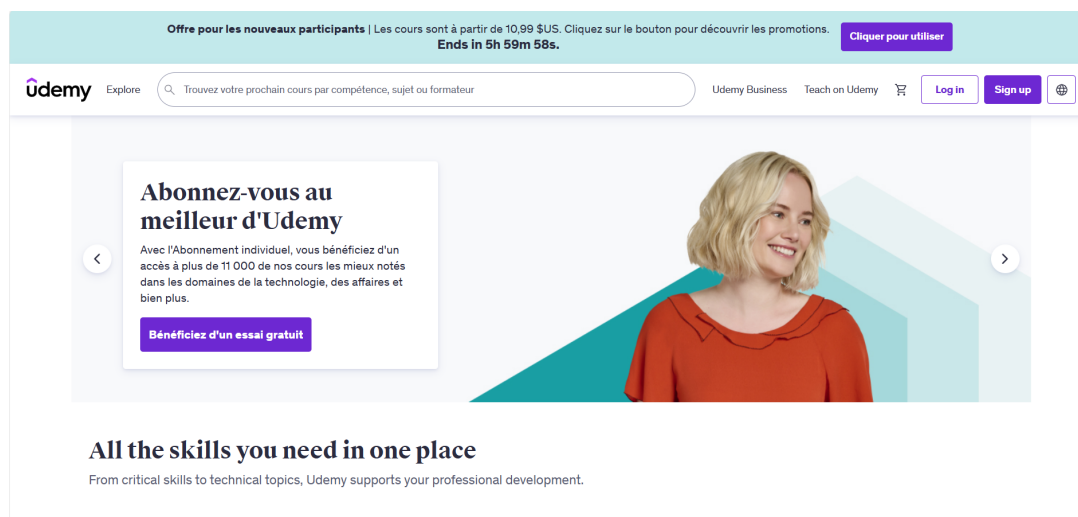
**Offre pour les nouveaux participants** | Les cours sont à partir de 10,99 $US. Cliquez sur le bouton pour découvrir les promotions.
**Ends in 5h 59m 58s.**

Cliquer pour utiliser

ûdemy Explore Trouvez votre prochain cours par compétence, sujet ou formateur Udemy Business Teach on Udemy Log in Sign up

Abonnez-vous au meilleur d'Udemy

Avec l'Abonnement individuel, vous bénéficiez d'un accès à plus de 11 000 de nos cours les mieux notés dans les domaines de la technologie, des affaires et bien plus.

Bénéficiez d'un essai gratuit

All the skills you need in one place

From critical skills to technical topics, Udemy supports your professional development.